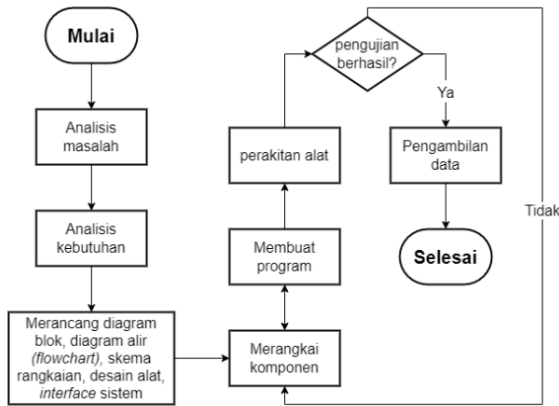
Mulai

Analisis masalah

Analisis kebutuhan

Merancang diagram blok, diagram alir *(flowchart)*, skema rangkaian, desain alat, *interface* sistem

Merangkai komponen

Membuat program

perakitan alat

pengujian berhasil?

Ya

Pengambilan data

Selesai

Tidak